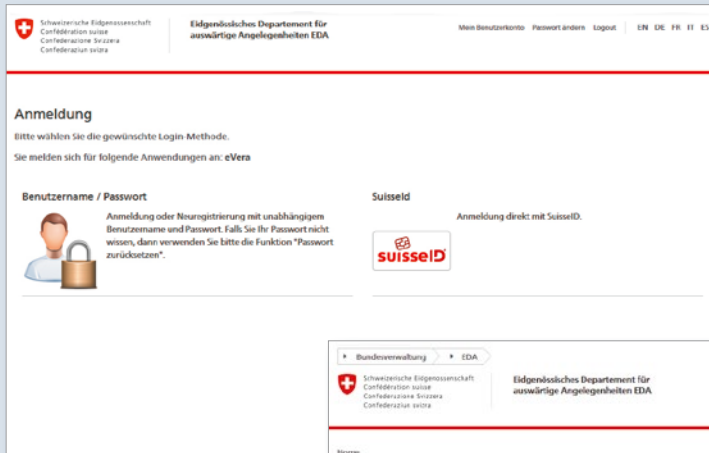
Schweizerische Eidgenossenschaft
Confédération suisse
Confederazione Svizzera
Confederaziun svizra

Eidgenössisches Departement für auswärtige Angelegenheiten EDA

Mein Benutzerkonto Passwort ändern Logout EN DE FR IT ES

Anmeldung

Bitte wählen Sie die gewünschte Login-Methode.

Sie melden sich für folgende Anwendungen an: eVera

Benutzername / Passwort

Anmeldung oder Neuregistrierung mit unabhängigem Benutzername und Passwort. Falls Sie Ihr Passwort nicht wissen, dann verwenden Sie bitte die Funktion "Passwort zurücksetzen".

SuisseId

Anmeldung direkt mit SuisseID.

suisseID

Bundesverwaltung EDA

Schweizerische Eidgenossenschaft
Confédération suisse
Confederazione Svizzera
Confederaziun svizra

Eidgenössisches Departement für auswärtige Angelegenheiten EDA

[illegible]